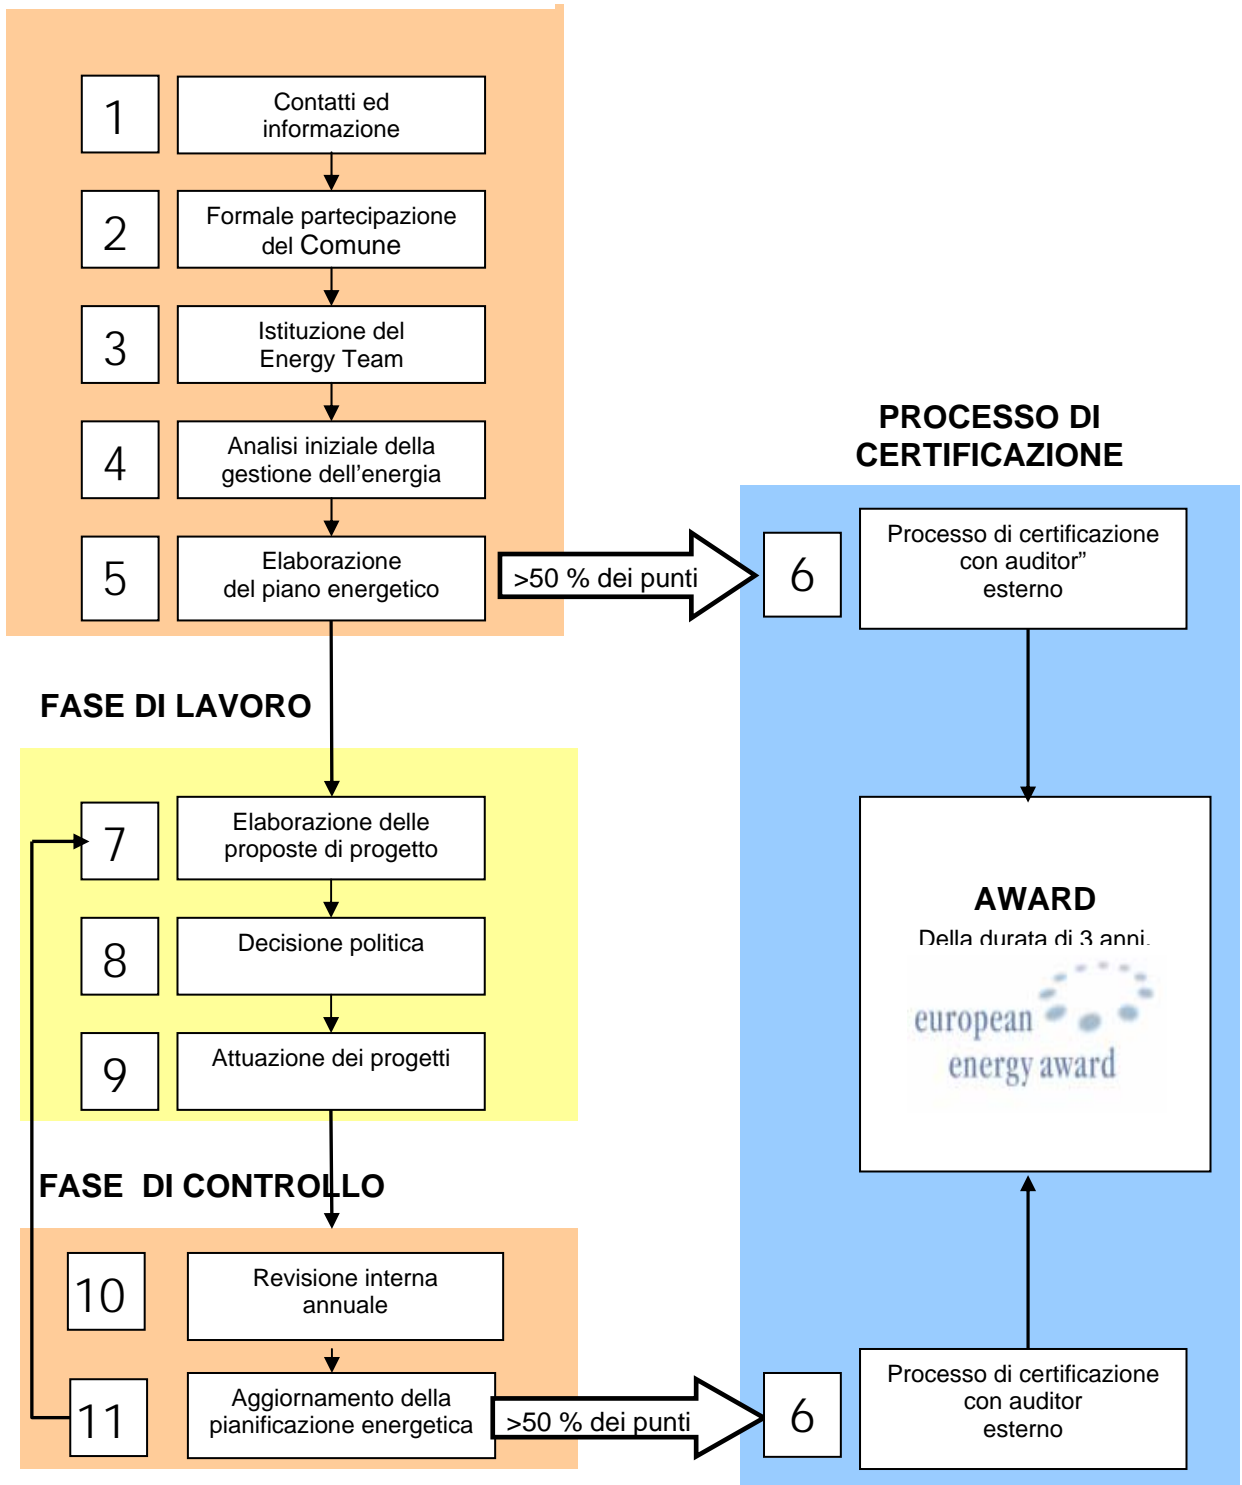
1
Contatti ed informazione

2
Formale partecipazione del Comune

3
Istituzione del Energy Team

4
Analisi iniziale della gestione dell'energia

5
Elaborazione del piano energetico

>50 % dei punti

PROCESSO DI CERTIFICAZIONE

6
Processo di certificazione con auditor" esterno

FASE DI LAVORO

7
Elaborazione delle proposte di progetto

8
Decisione politica

9
Attuazione dei progetti

AWARD
Della durata di 3 anni.
european energy award

FASE DI CONTROLLO

10
Revisione interna annuale

11
Aggiornamento della pianificazione energetica

>50 % dei punti

6
Processo di certificazione con auditor esterno